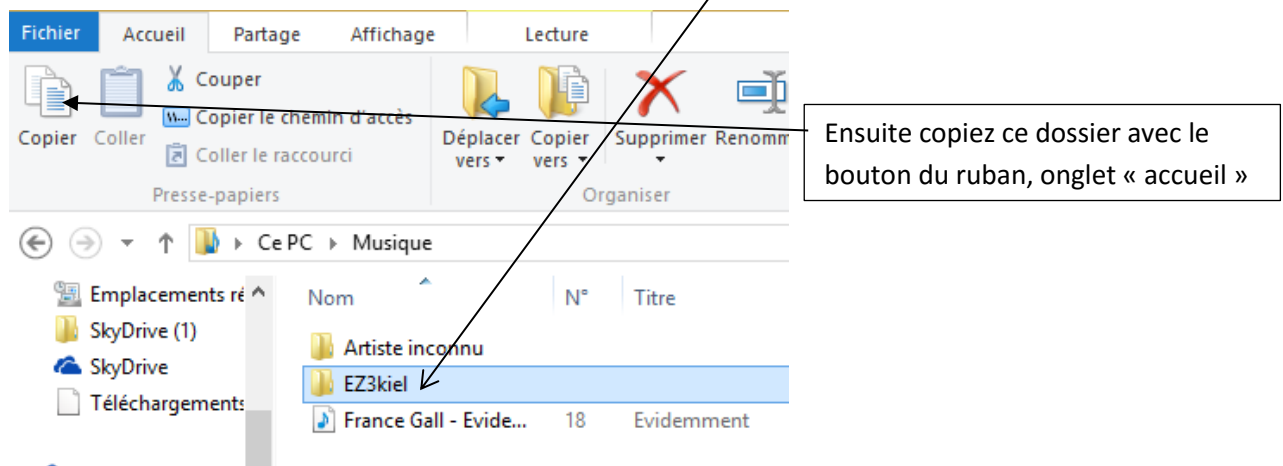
Fichier Accueil Partage Affichage Lecture

Copier Coller Couper Copier le chemin d'accès Coller le raccourci

Presse-papiers

Déplacer vers Copier vers Supprimer Renomm

Organiser

Ensuite copiez ce dossier avec le bouton du ruban, onglet « accueil »

Ce PC ▸ Musique

Emplacements ré

SkyDrive (1)

SkyDrive

Téléchargements

Nom N° Titre

Artiste inconnu

EZ3kiel

France Gall - Evide... 18 Evidemment